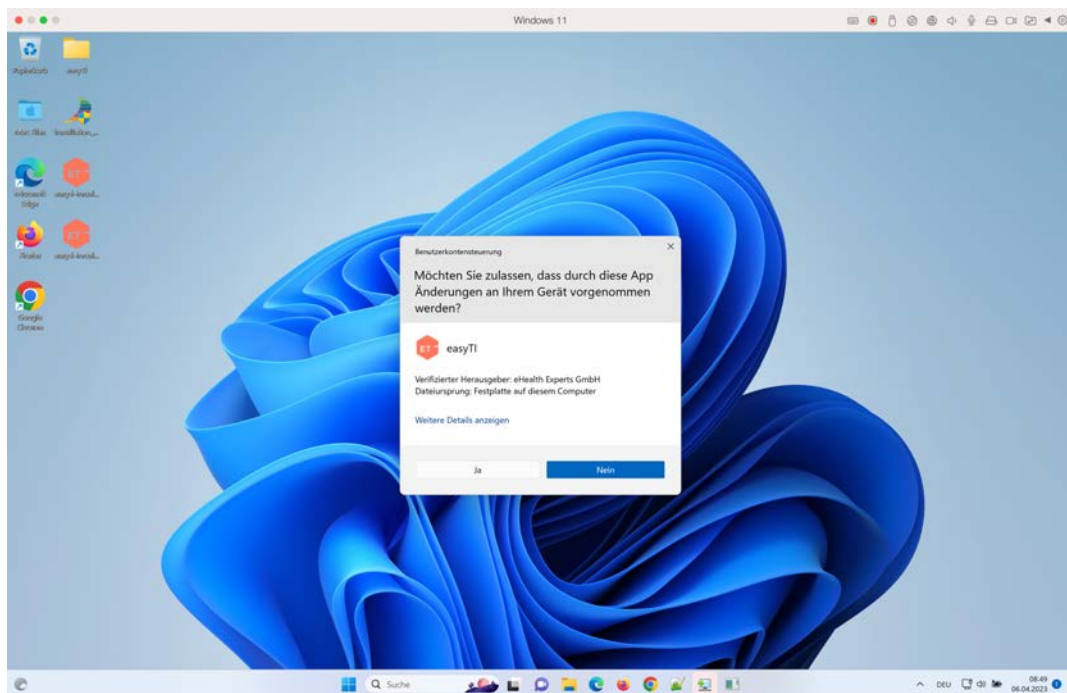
Windows 11

Papierkorb
easyTI
mac files
Installation_...
Microsoft Edge
easyTI-Install...
Firefox
easyTI-Install...
Google Chrome

Benutzerkontensteuerung

Möchten Sie zulassen, dass durch diese App Änderungen an Ihrem Gerät vorgenommen werden?

ET easyTI

Verifizierter Herausgeber: eHealth Experts GmbH
Dateiursprung: Festplatte auf diesem Computer

Weitere Details anzeigen

Ja
Nein

Suche

DEU
08:49
06.04.2023